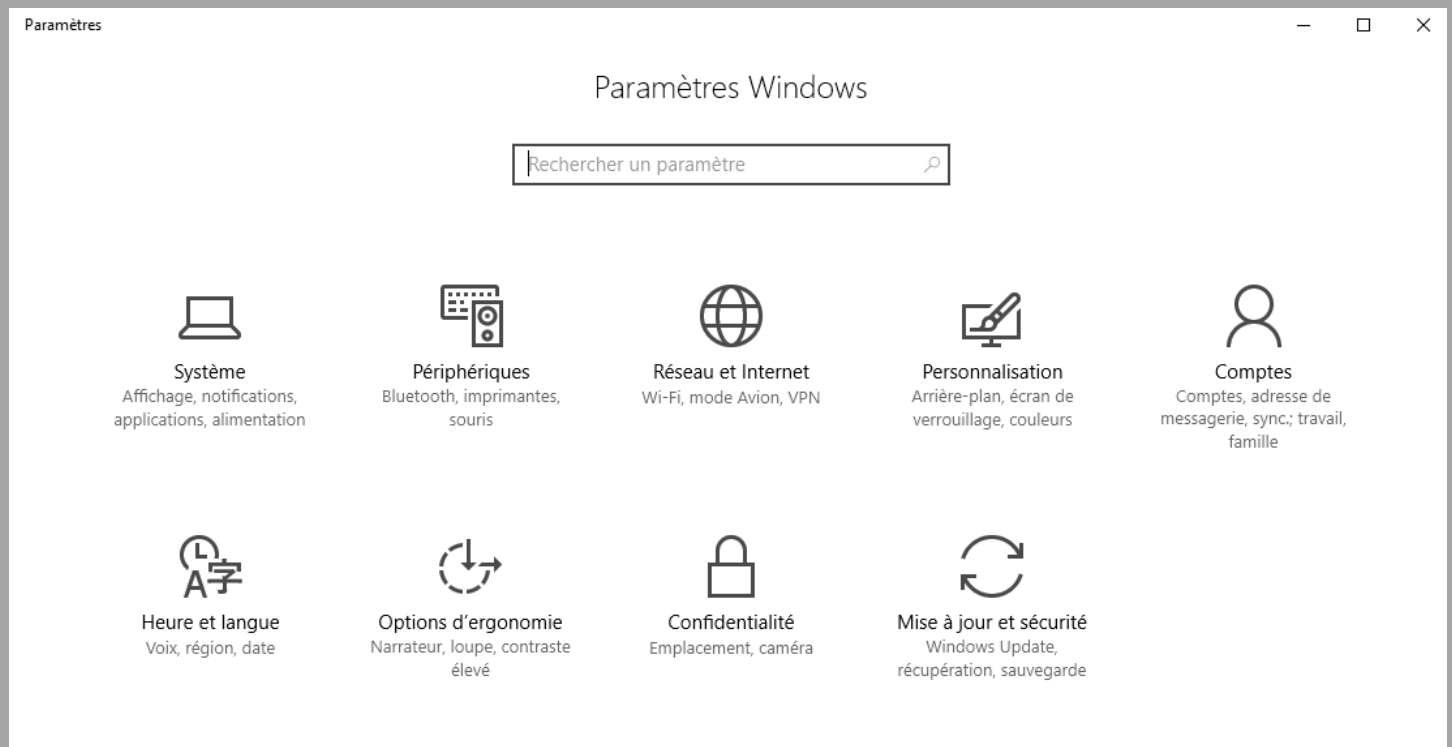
Paramètres

Paramètres Windows

Rechercher un paramètre

Système
Affichage, notifications, applications, alimentation

Périphériques
Bluetooth, imprimantes, souris

Réseau et Internet
Wi-Fi, mode Avion, VPN

Personnalisation
Arrière-plan, écran de verrouillage, couleurs

Comptes
Comptes, adresse de messagerie, sync.; travail, famille

A字

Heure et langue
Voix, région, date

Options d'ergonomie
Narrateur, loupe, contraste élevé

Confidentialité
Emplacement, caméra

Mise à jour et sécurité
Windows Update, récupération, sauvegarde